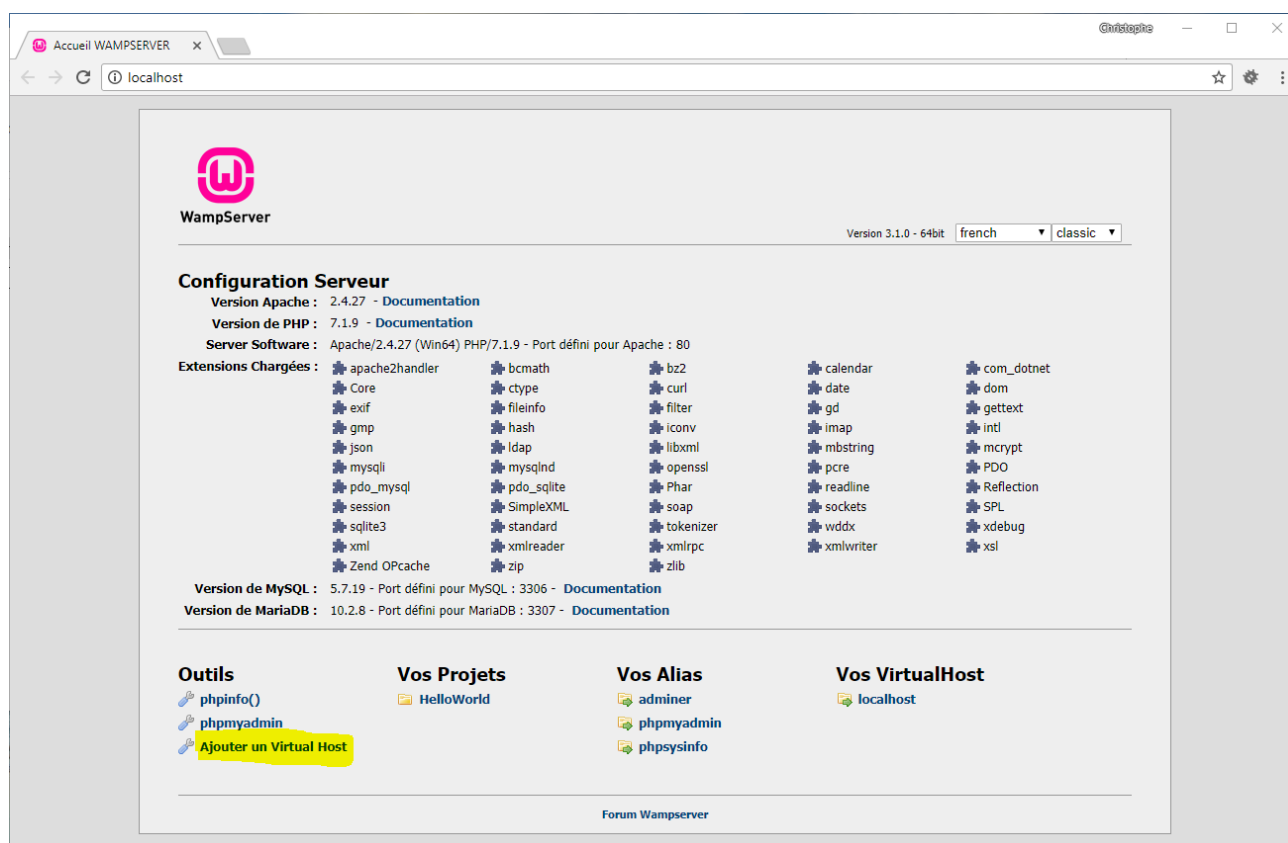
Accueil WAMPSERVER ×

Christophe

localhost

WampServer

Version 3.1.0 - 64bit french classic

Configuration Serveur

Version Apache : 2.4.27 - Documentation
Version de PHP : 7.1.9 - Documentation
Server Software : Apache/2.4.27 (Win64) PHP/7.1.9 - Port défini pour Apache : 80
Extensions Chargées :

| | | | | |
|---|---|---|---|---|
| apache2handler | bcmath | bz2 | calendar | com_dotnet |
| Core | ctype | curl | date | dom |
| exif | fileinfo | filter | gd | gettext |
| gmp | hash | iconv | imap | intl |
| json | ldap | libxml | mbstring | mcrypt |
| mysqli | mysqlnd | openssl | pcre | PDO |
| pdo_mysql | pdo_sqlite | Phar | readline | Reflection |
| session | SimpleXML | soap | sockets | SPL |
| sqlite3 | standard | tokenizer | wddx | xdebug |
| xml | xmlreader | xmlrpc | xmlwriter | xsl |
| Zend OPcache | zip | zlib | | |

Version de MySQL : 5.7.19 - Port défini pour MySQL : 3306 - Documentation
Version de MariaDB : 10.2.8 - Port défini pour MariaDB : 3307 - Documentation

Outils
phpinfo()
phpmyadmin
Ajouter un Virtual Host

Vos Projets
HelloWorld

Vos Alias
adminer
phpmyadmin
phpsysinfo

Vos VirtualHost
localhost

Forum Wampserver